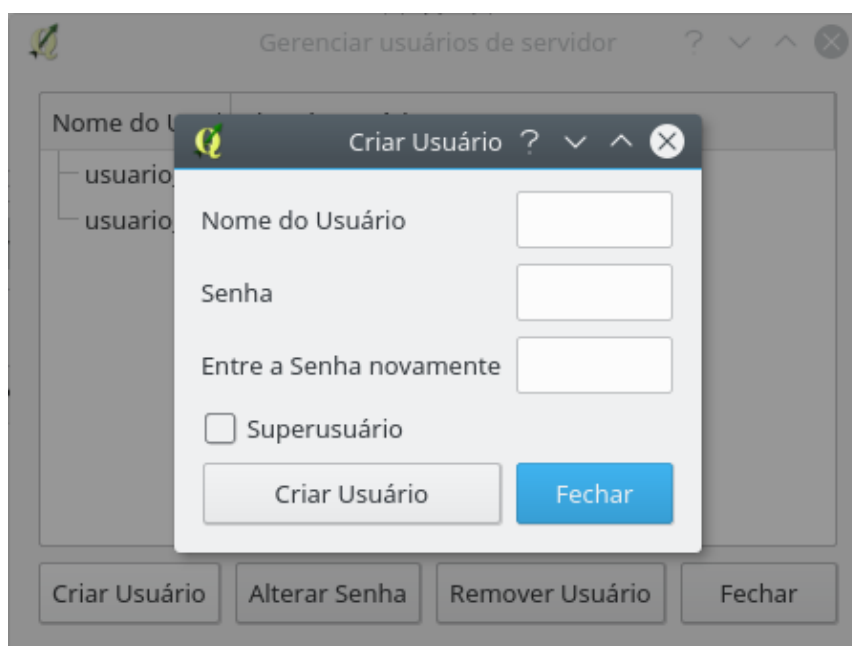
Gerenciar usuários de servidor ? ˅ ˄

Nome do U

usuario

usuario

Criar Usuário ? ˅ ˄

Nome do Usuário

Senha

Entre a Senha novamente

Superusuário

Criar Usuário

Fechar

Criar Usuário

Alterar Senha

Remover Usuário

Fechar